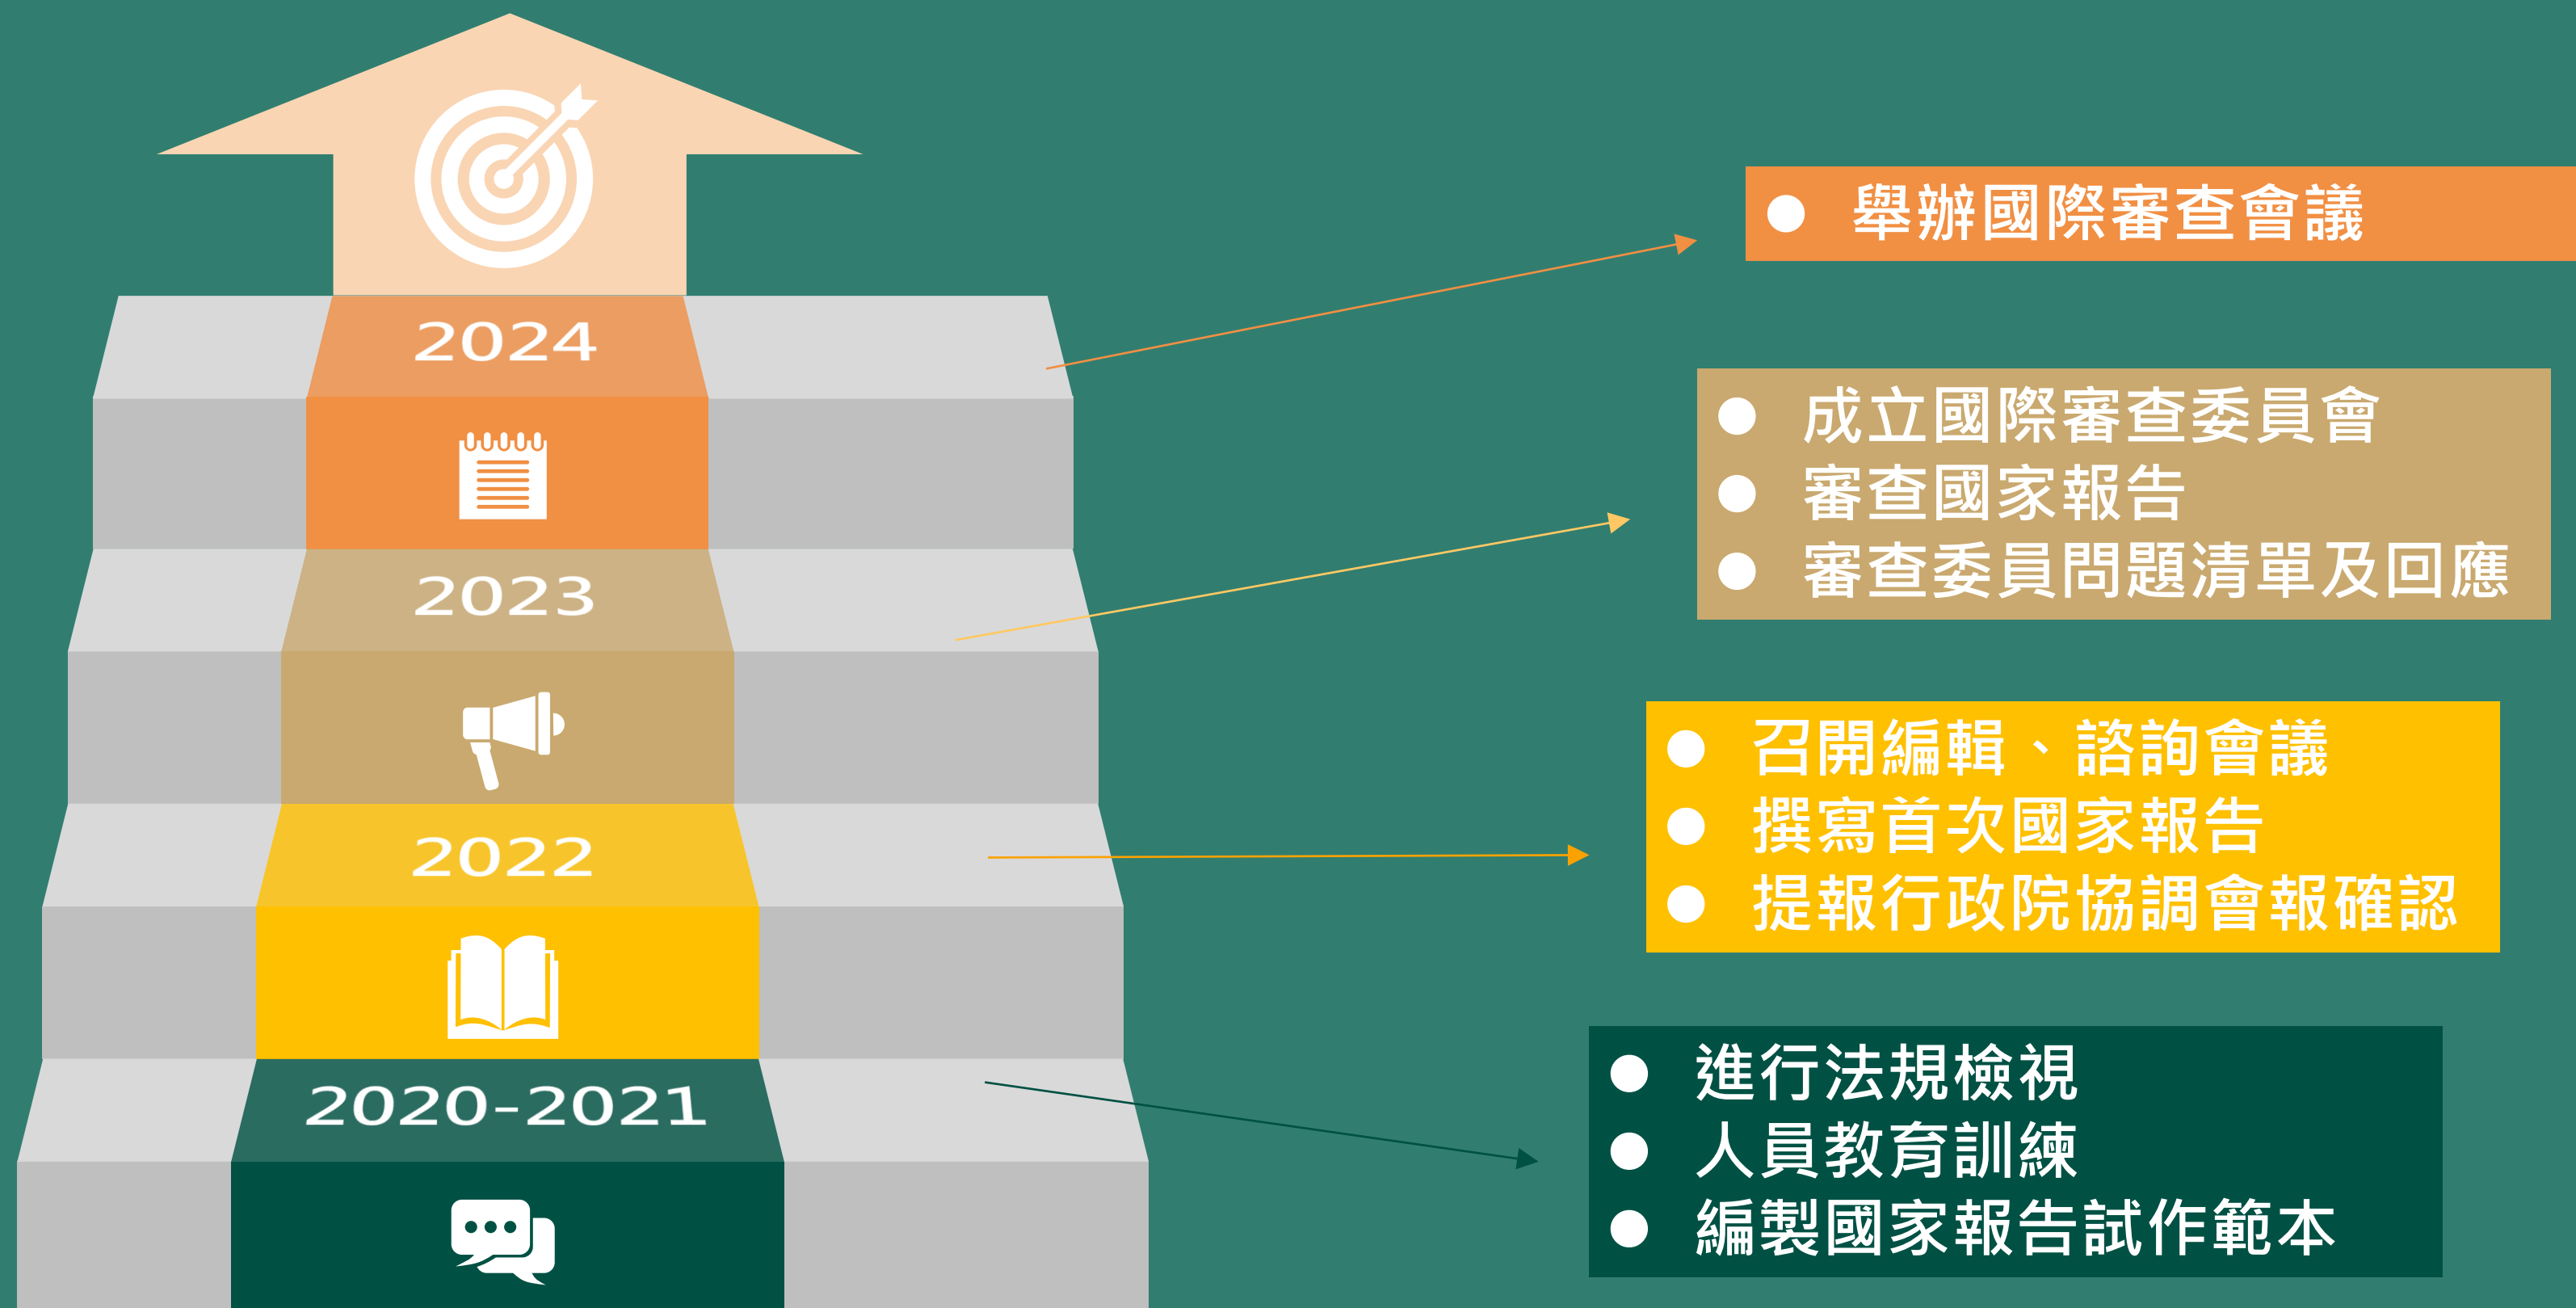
2024

2023

2022

2020-2021

- 舉辦國際審查會議

- 成立國際審查委員會
- 審查國家報告
- 審查委員問題清單及回應

- 召開編輯、諮詢會議
- 撰寫首次國家報告
- 提報行政院協調會報確認

- 進行法規檢視
- 人員教育訓練
- 編製國家報告試作範本